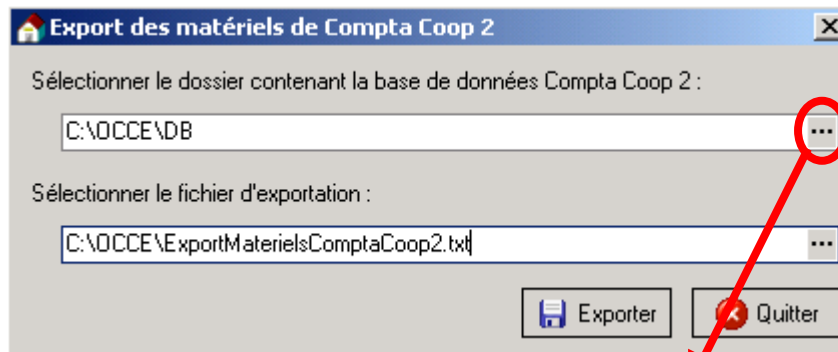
Export des matériels de Compta Coop 2

Sélectionner le dossier contenant la base de données Compta Coop 2 :

C:\OCCE\DB

...

Sélectionner le fichier d'exportation :

C:\OCCE\ExportMaterielsComptaCoop2.txt

...

Exporter

Quitter